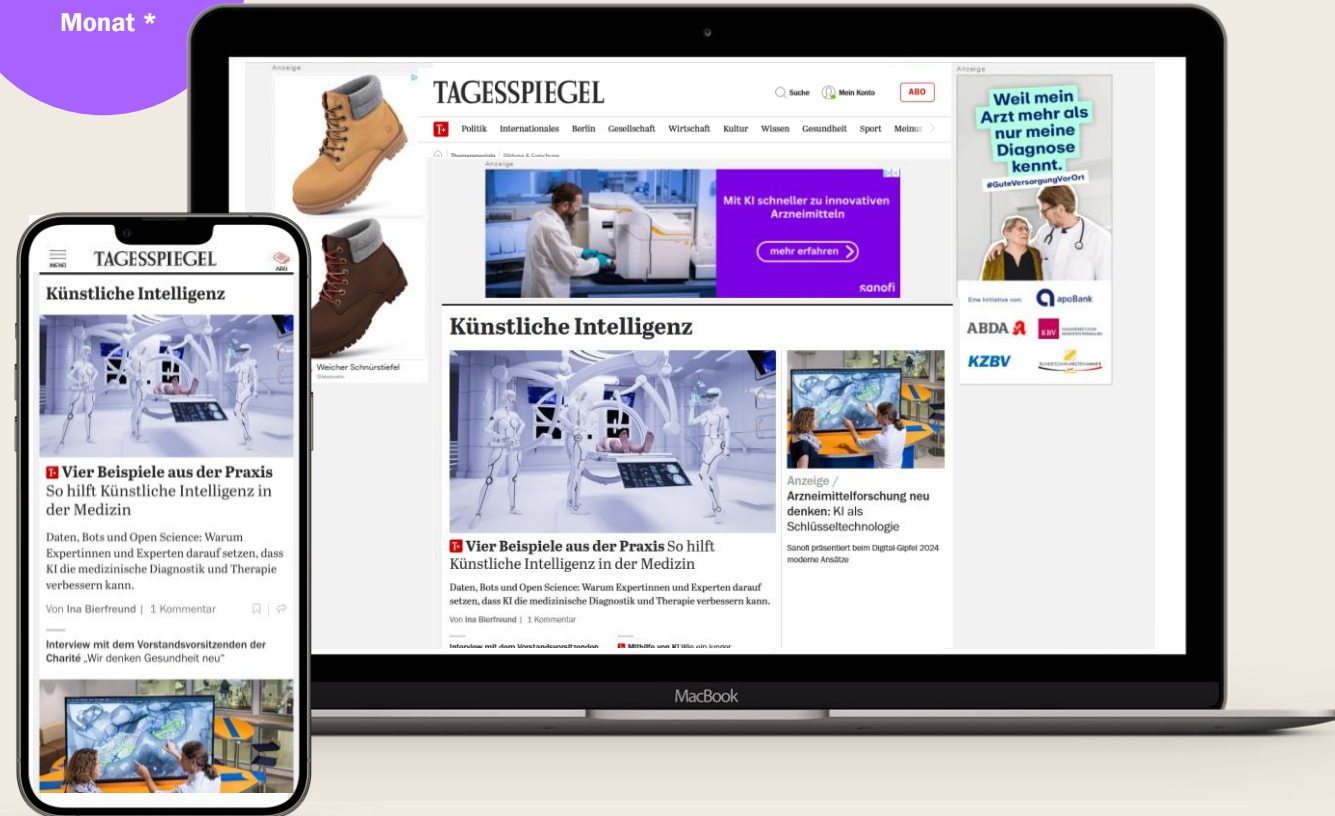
Monat *

Anzeige

TAGESSPIEGEL

Suche Mein Konto ABO

T Politik Internationales Berlin Gesellschaft Wirtschaft Kultur Wissen Gesundheit Sport Meinung

Anzeige

Mit KI schneller zu innovativen Arzneimitteln

mehr erfahren

sanofi

Weicher Schnürstiefel

Künstliche Intelligenz

T Vier Beispiele aus der Praxis So hilft Künstliche Intelligenz in der Medizin

Daten, Bots und Open Science: Warum Expertinnen und Experten darauf setzen, dass KI die medizinische Diagnostik und Therapie verbessern kann.

Von Ina Bierfreund | 1 Kommentar

Anzeige / Arzneimittelforschung neu denken: KI als Schlüsseltechnologie

Sanofi präsentiert beim Digital-Gipfel 2024 moderne Ansätze

Anzeige

Weil mein Arzt mehr als nur meine Diagnose kennt.

#GuteVersorgungVorOrt

Eine Initiative von: apoBank

ABDA KBV

KZBV

MacBook

MENU TAGESSPIEGEL ABO

Künstliche Intelligenz

T Vier Beispiele aus der Praxis So hilft Künstliche Intelligenz in der Medizin

Daten, Bots und Open Science: Warum Expertinnen und Experten darauf setzen, dass KI die medizinische Diagnostik und Therapie verbessern kann.

Von Ina Bierfreund | 1 Kommentar

Interview mit dem Vorstandsvorsitzenden der Charité „Wir denken Gesundheit neu“